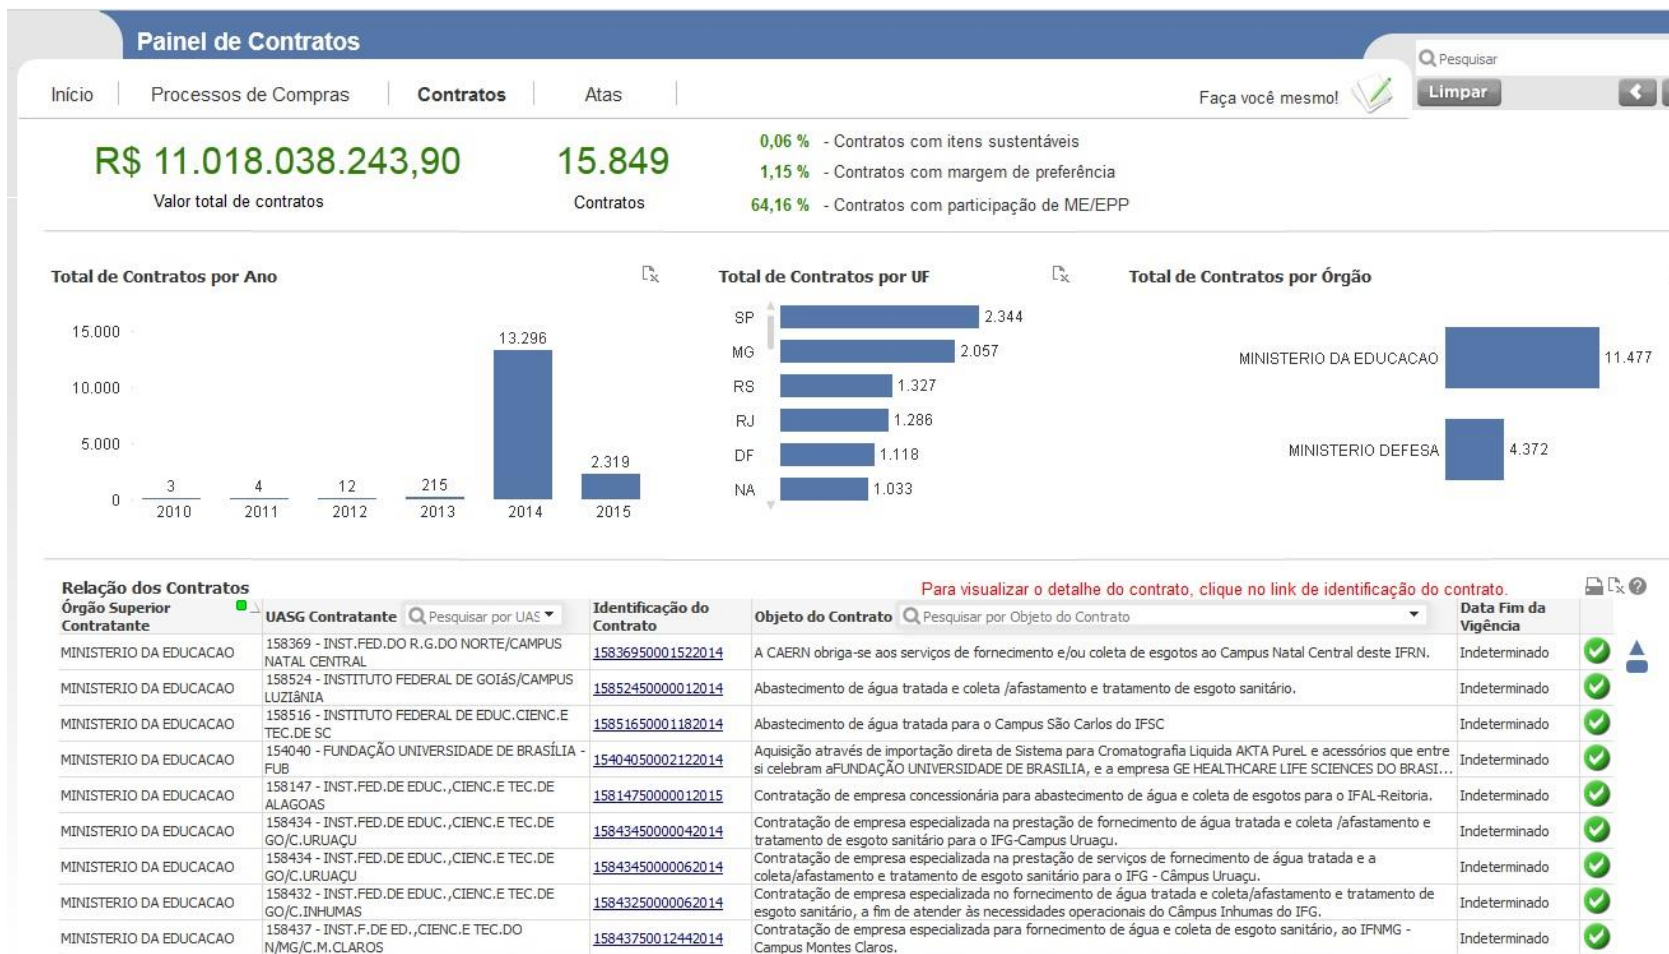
Painel de Contratos

Início | Processos de Compras | Contratos | Atas

Faça você mesmo!

Pesquisar

Limpar

R$ 11.018.038.243,90
Valor total de contratos

15.849
Contratos

0,06 % - Contratos com itens sustentáveis
1,15 % - Contratos com margem de preferência
64,16 % - Contratos com participação de ME/EPP

Total de Contratos por Ano

15.000
10.000
5.000
0

| 2010 | 2011 | 2012 | 2013 | 2014 | 2015 |
|---|---|---|---|---|---|
| 3 | 4 | 12 | 215 | 13.296 | 2.319 |

Total de Contratos por UF

| UF | Total |
|---|---|
| SP | 2.344 |
| MG | 2.057 |
| RS | 1.327 |
| RJ | 1.286 |
| DF | 1.118 |
| NA | 1.033 |

Total de Contratos por Órgão

| Órgão | Total |
|---|---|
| MINISTERIO DA EDUCACAO | 11.477 |
| MINISTERIO DEFESA | 4.372 |

Relação dos Contratos

Para visualizar o detalhe do contrato, clique no link de identificação do contrato.

| Órgão Superior Contratante | UASG Contratante | Identificação do Contrato | Objeto do Contrato | Data Fim da Vigência |
|---|---|---|---|---|
| | Pesquisar por UAS | | Pesquisar por Objeto do Contrato | |
| MINISTERIO DA EDUCACAO | 158369 - INST.FED.DO R.G.DO NORTE/CAMPUS NATAL CENTRAL | 15836950001522014 | A CAERN obriga-se aos serviços de fornecimento e/ou coleta de esgotos ao Campus Natal Central deste IFRN. | Indeterminado |
| MINISTERIO DA EDUCACAO | 158524 - INSTITUTO FEDERAL DE GOIáS/CAMPUS LUZIâNIA | 15852450000012014 | Abastecimento de água tratada e coleta /afastamento e tratamento de esgoto sanitário. | Indeterminado |
| MINISTERIO DA EDUCACAO | 158516 - INSTITUTO FEDERAL DE EDUC.CIENC.E TEC.DE SC | 15851650001182014 | Abastecimento de água tratada para o Campus São Carlos do IFSC | Indeterminado |
| MINISTERIO DA EDUCACAO | 154040 - FUNDAÇÃO UNIVERSIDADE DE BRASÍLIA - FUB | 15404050002122014 | Aquisição através de importação direta de Sistema para Cromatografia Liquida AKTA PureL e acessórios que entre si celebram aFUNDAÇÃO UNIVERSIDADE DE BRASILIA, e a empresa GE HEALTHCARE LIFE SCIENCES DO BRASI... | Indeterminado |
| MINISTERIO DA EDUCACAO | 158147 - INST.FED.DE EDUC.,CIENC.E TEC.DE ALAGOAS | 15814750000012015 | Contratação de empresa concessionária para abastecimento de água e coleta de esgotos para o IFAL-Reitoria. | Indeterminado |
| MINISTERIO DA EDUCACAO | 158434 - INST.FED.DE EDUC.,CIENC.E TEC.DE GO/C.URUAÇU | 15843450000042014 | Contratação de empresa especializada na prestação de fornecimento de água tratada e coleta /afastamento e tratamento de esgoto sanitário para o IFG-Campus Uruaçu. | Indeterminado |
| MINISTERIO DA EDUCACAO | 158434 - INST.FED.DE EDUC.,CIENC.E TEC.DE GO/C.URUAÇU | 15843450000062014 | Contratação de empresa especializada na prestação de serviços de fornecimento de água tratada e a coleta/afastamento e tratamento de esgoto sanitário para o IFG - Câmpus Uruaçu. | Indeterminado |
| MINISTERIO DA EDUCACAO | 158432 - INST.FED.DE EDUC.,CIENC.E TEC.DE GO/C.INHUMAS | 15843250000062014 | Contratação de empresa especializada no fornecimento de água tratada e coleta/afastamento e tratamento de esgoto sanitário, a fim de atender às necessidades operacionais do Câmpus Inhumas do IFG. | Indeterminado |
| MINISTERIO DA EDUCACAO | 158437 - INST.F.DE ED.,CIENC.E TEC.DO N/MG/C.M.CLAROS | 15843750012442014 | Contratação de empresa especializada para fornecimento de água e coleta de esgoto sanitário, ao IFNMG - Campus Montes Claros. | Indeterminado |